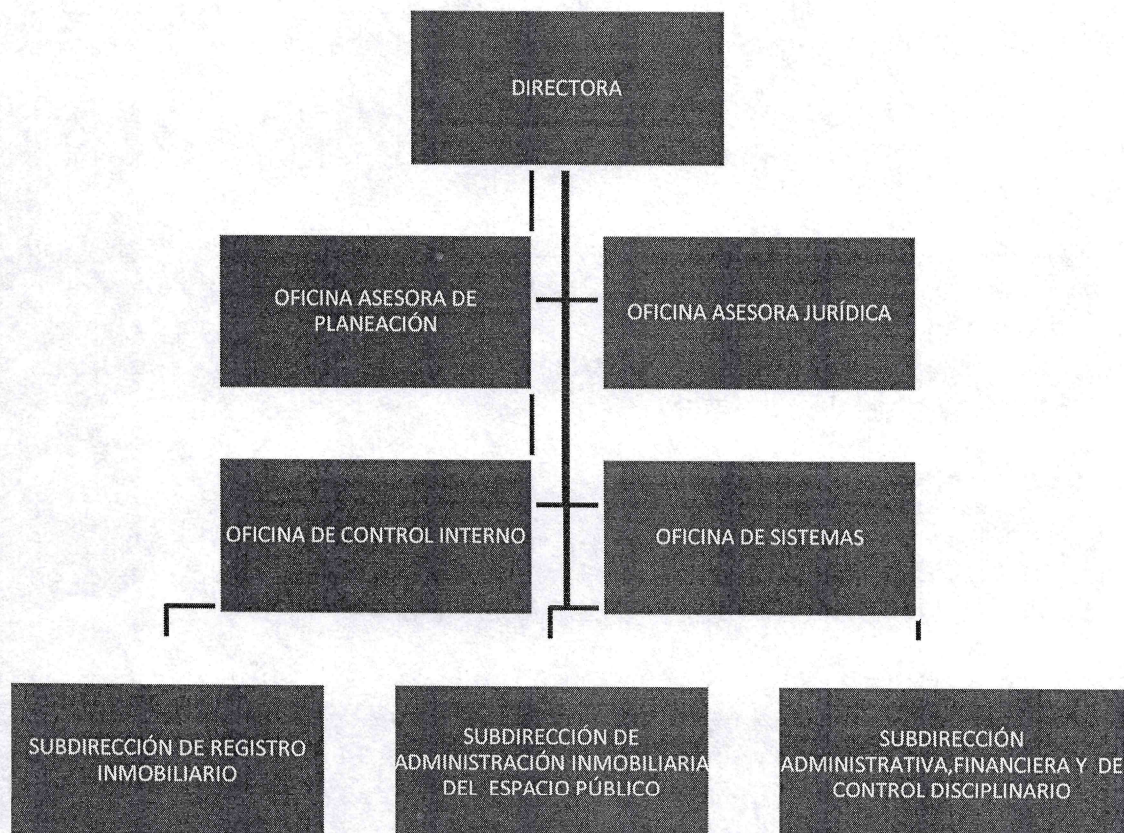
DIRECTORA

OFICINA ASESORA DE PLANEACIÓN

OFICINA ASESORA JURÍDICA

OFICINA DE CONTROL INTERNO

OFICINA DE SISTEMAS

SUBDIRECCIÓN DE REGISTRO INMOBILIARIO

SUBDIRECCIÓN DE ADMINISTRACIÓN INMOBILIARIA DEL ESPACIO PÚBLICO

SUBDIRECCIÓN ADMINISTRATIVA,FINANCIERA Y DE CONTROL DISCIPLINARIO